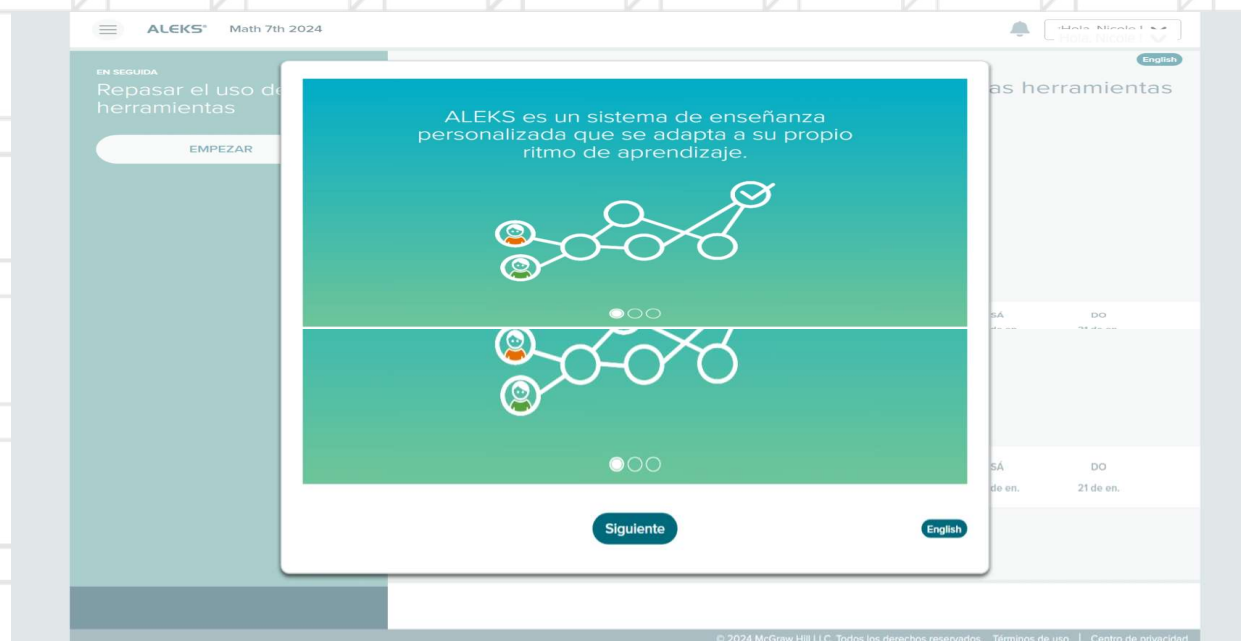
ALEKS® Math 7th 2024

¡Hola, Nicole! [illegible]

English

EN SEGUIDA

Repasar el uso de herramientas

EMPEZAR

as herramientas

ALEKS es un sistema de enseñanza personalizada que se adapta a su propio ritmo de aprendizaje.

SÁ DO

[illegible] de en. 21 de en.

SÁ DO

de en. 21 de en.

Siguiente

English

© 2024 McGraw Hill LLC. Todos los derechos reservados. Términos de uso | Centro de privacidad